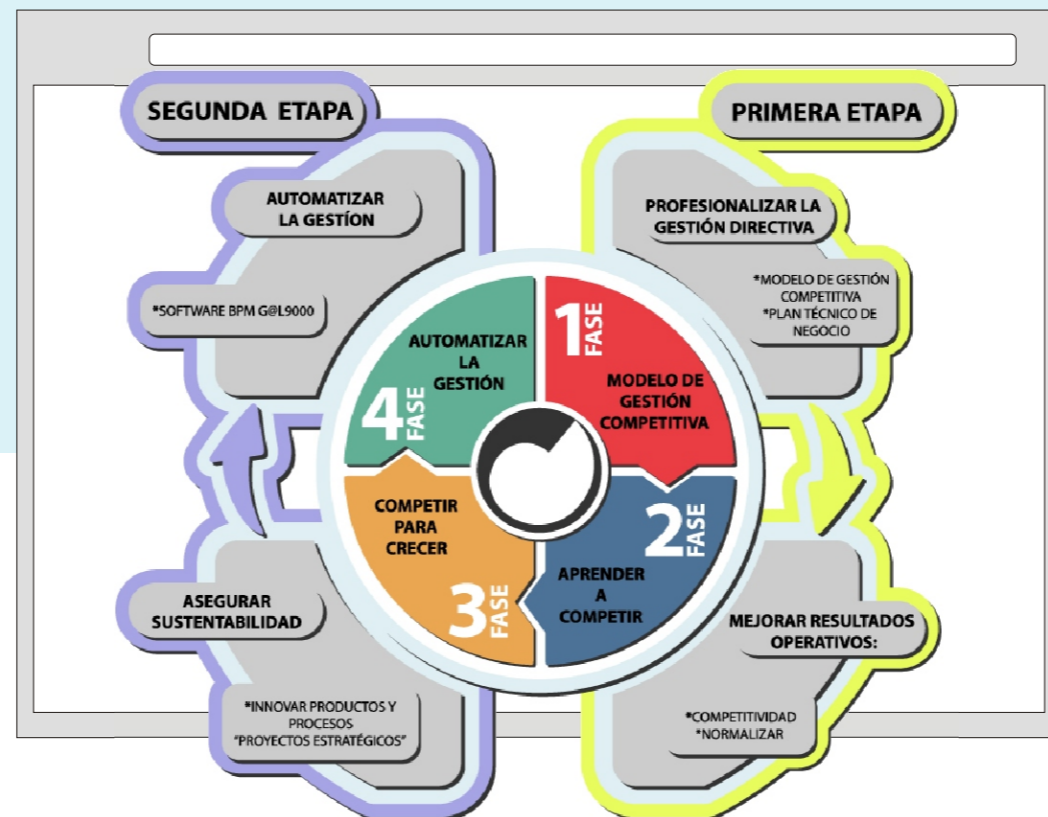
SEGUNDA ETAPA

AUTOMATIZAR LA GESTÍON

*SOFTWARE BPM G@L9000

PRIMERA ETAPA

PROFESIONALIZAR LA GESTIÓN DIRECTIVA

*MODELO DE GESTIÓN COMPETITIVA
*PLAN TÉCNICO DE NEGOCIO

1 FASE
MODELO DE GESTIÓN COMPETITIVA

2 FASE
APRENDER A COMPETIR

3 FASE
COMPETIR PARA CRECER

4 FASE
AUTOMATIZAR LA GESTIÓN

ASEGURAR SUSTENTABILIDAD

*INNOVAR PRODUCTOS Y PROCESOS
"PROYECTOS ESTRATÉGICOS"

MEJORAR RESULTADOS OPERATIVOS:

*COMPETITIVIDAD
*NORMALIZAR